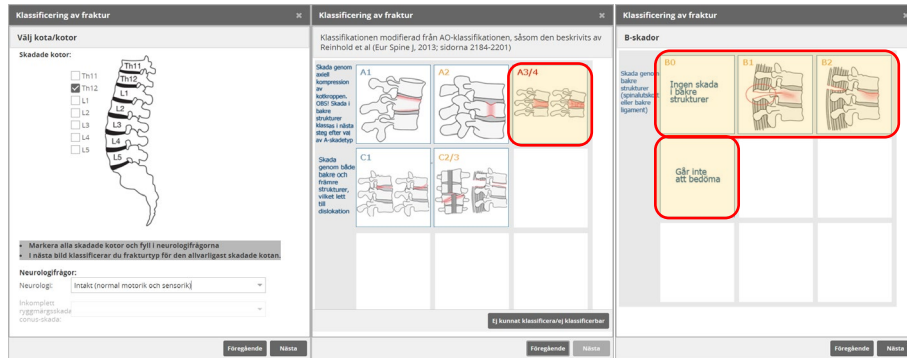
Klassificering av fraktur ×

Välj kota/kotor

Skadade kotor:

Th11
Th12
L1
L2
L3
L4
L5

Th11
Th12
L1
L2
L3
L4
L5

• Markera alla skadade kotor och fyll i neurologifrågorna
• I nästa bild klassificerar du frakturtyp för den allvarligast skadade kotan.

Neurologifrågor:

Neurologi: Intakt (normal motorik och sensorik)

Inkomplett ryggmärgsskada conus-skada:

Föregående Nästa

Klassificering av fraktur ×

Klassifikationen modifierad från AO-klassifikationen, såsom den beskrivits av Reinhold et al (Eur Spine J, 2013; sidorna 2184-2201)

Skada genom axiell kompression av kotkroppen. OBS! Skada i bakre strukturer klassas i nästa steg efter val av A-skadetyp

A1

A2

A3/4

Skada genom både bakre och främre strukturer, vilket lett till dislokation

C1

C2/3

Ej kunnat klassificera/ej klassificerbar

Föregående Nästa

Klassificering av fraktur ×

B-skador

Skada genom bakre strukturer (spinalutskott eller bakre ligament)

B0
Ingen skada i bakre strukturer

B1

B2

Går inte att bedöma

Föregående Nästa